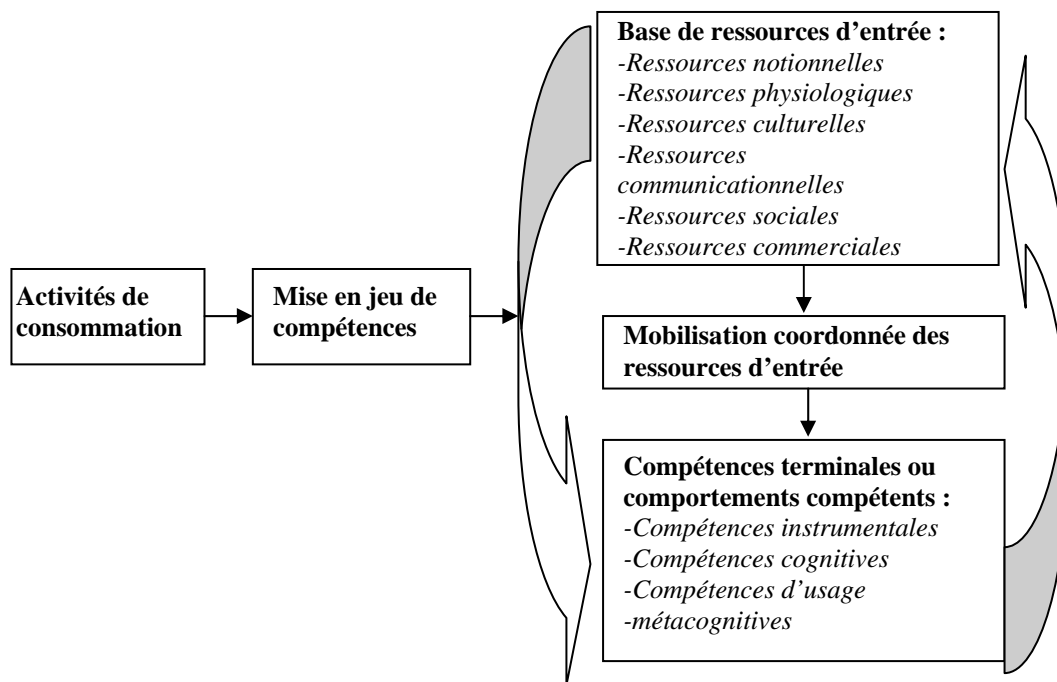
Activités de consommation

Mise en jeu de compétences

**Base de ressources d'entrée :**
-*Ressources notionnelles*
-*Ressources physiologiques*
-*Ressources culturelles*
-*Ressources communicationnelles*
-*Ressources sociales*
-*Ressources commerciales*

**Mobilisation coordonnée des ressources d'entrée**

**Compétences terminales ou comportements compétents :**
-*Compétences instrumentales*
-*Compétences cognitives*
-*Compétences d'usage*
-*métacognitives*